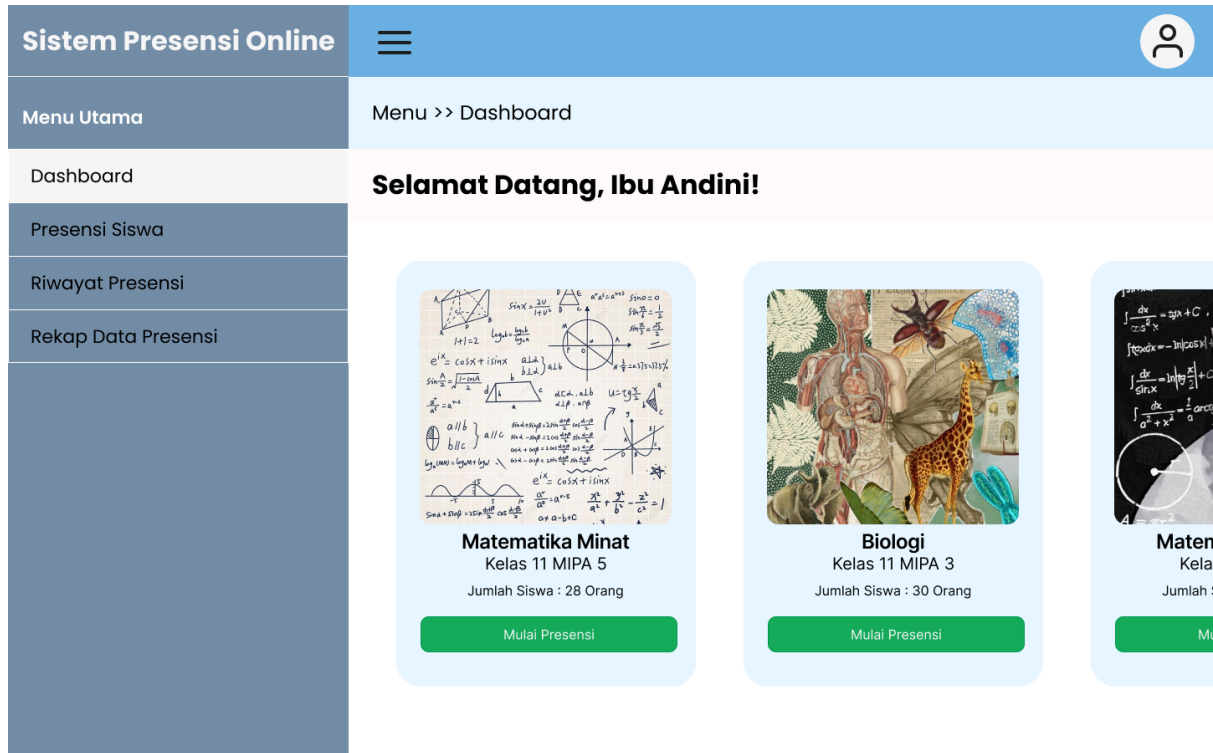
Sistem Presensi Online

Menu Utama

Dashboard

Presensi Siswa

Riwayat Presensi

Rekap Data Presensi

Menu >> Dashboard

Selamat Datang, Ibu Andini!

Matematika Minat
Kelas 11 MIPA 5
Jumlah Siswa : 28 Orang
Mulai Presensi

Biologi
Kelas 11 MIPA 3
Jumlah Siswa : 30 Orang
Mulai Presensi

Matem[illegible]
Kela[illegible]
Jumlah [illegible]
Mu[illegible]